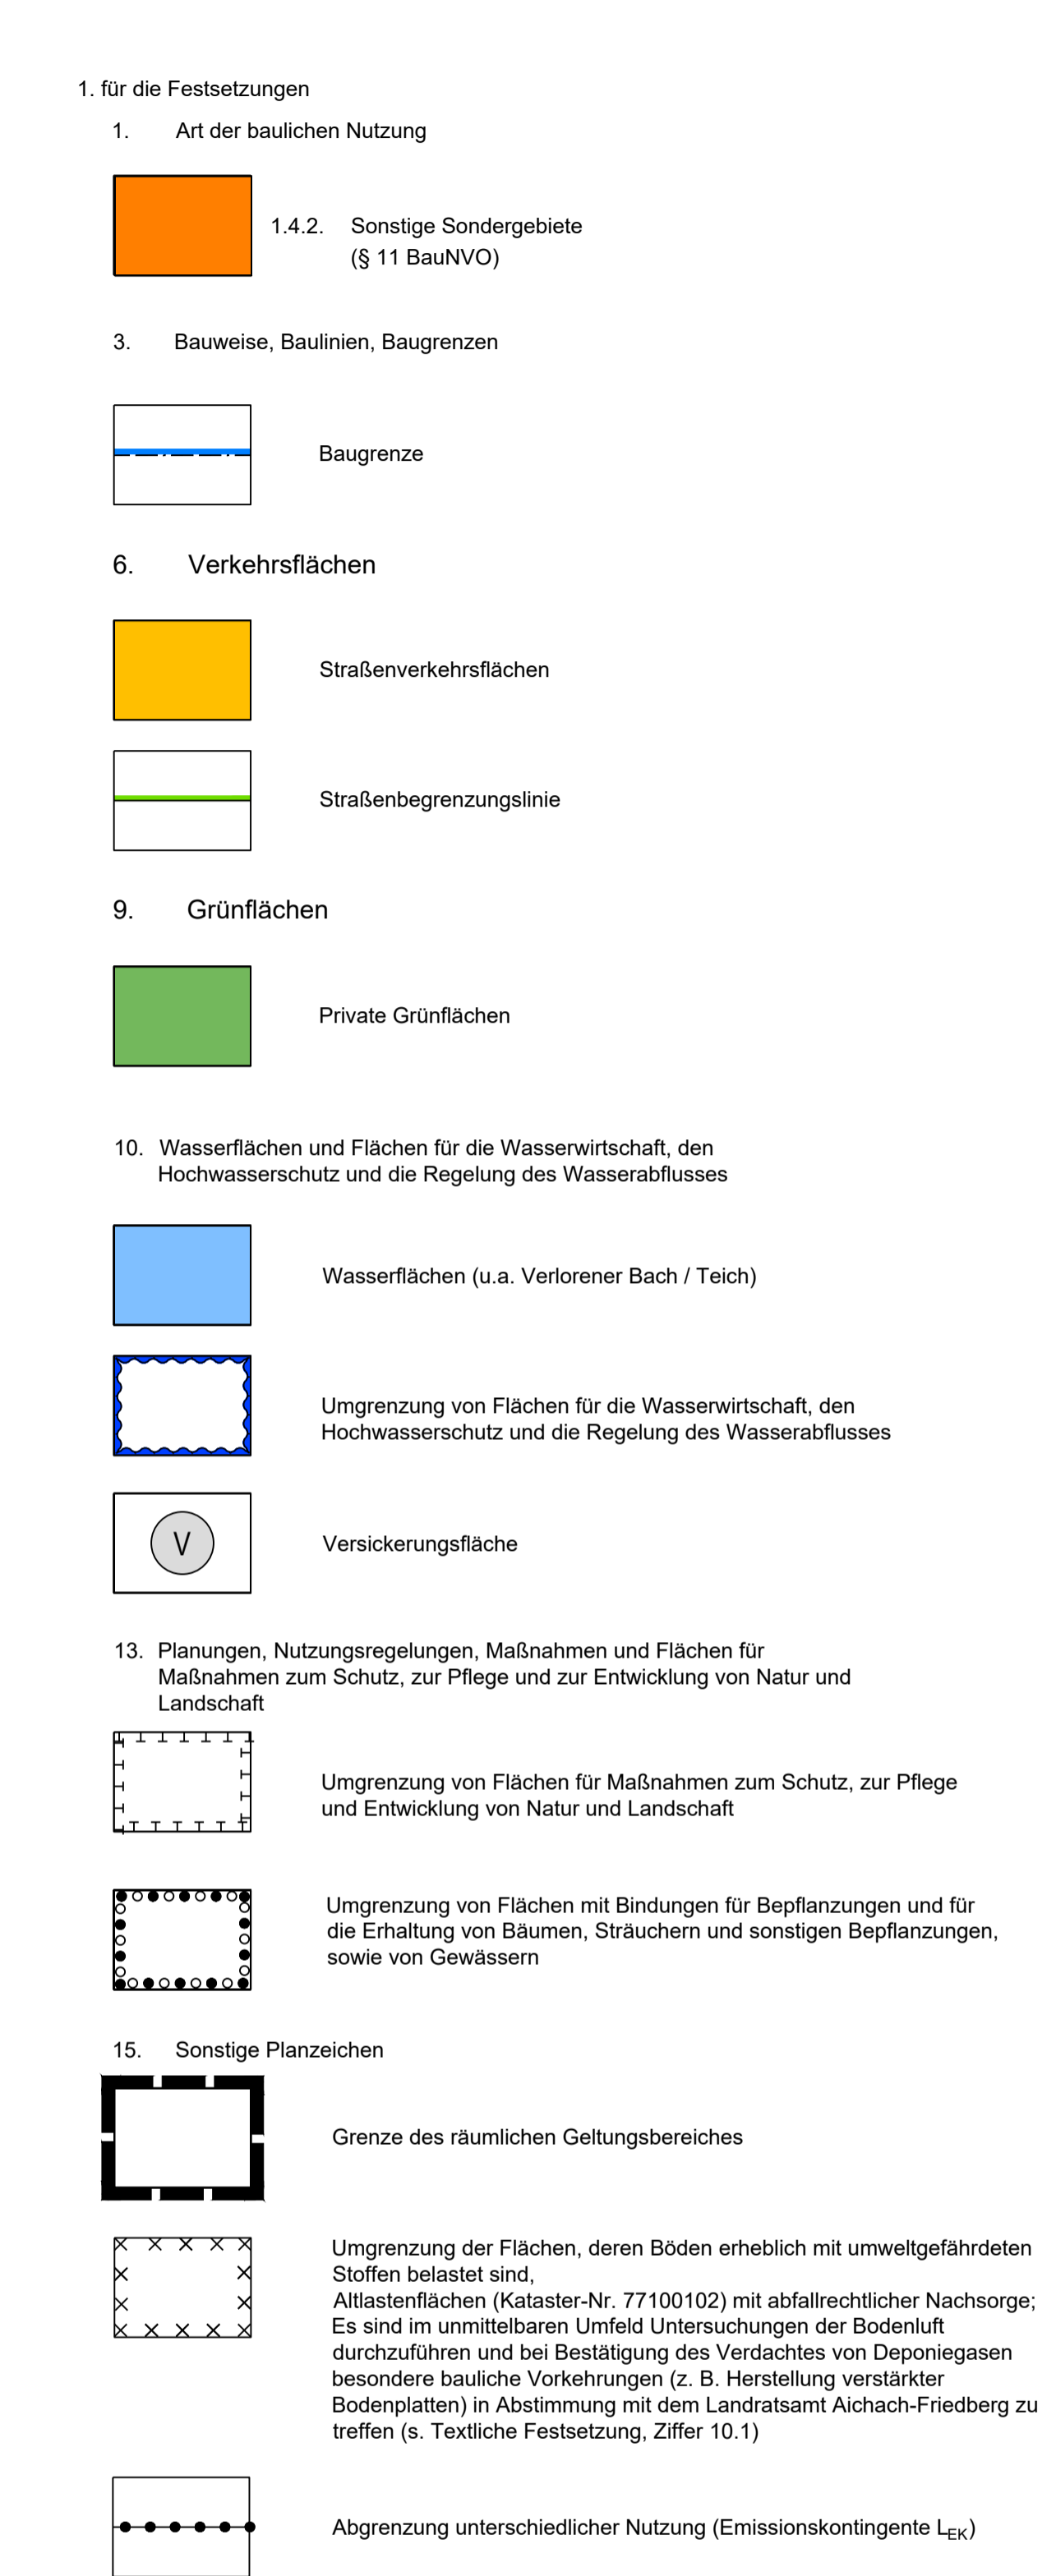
1. für die Festsetzungen

1. Art der baulichen Nutzung

1.4.2. Sonstige Sondergebiete (§ 11 BauNVO)

3. Bauweise, Baulinien, Baugrenzen

Baugrenze

6. Verkehrsflächen

Straßenverkehrsflächen

Straßenbegrenzungslinie

9. Grünflächen

Private Grünflächen

10. Wasserflächen und Flächen für die Wasserwirtschaft, den Hochwasserschutz und die Regelung des Wasserabflusses

Wasserflächen (u.a. Verlorener Bach / Teich)

Umgrenzung von Flächen für die Wasserwirtschaft, den Hochwasserschutz und die Regelung des Wasserabflusses

V

Versickerungsfläche

13. Planungen, Nutzungsregelungen, Maßnahmen und Flächen für Maßnahmen zum Schutz, zur Pflege und zur Entwicklung von Natur und Landschaft

Umgrenzung von Flächen für Maßnahmen zum Schutz, zur Pflege und Entwicklung von Natur und Landschaft

Umgrenzung von Flächen mit Bindungen für Bepflanzungen und für die Erhaltung von Bäumen, Sträuchern und sonstigen Bepflanzungen, sowie von Gewässern

15. Sonstige Planzeichen

Grenze des räumlichen Geltungsbereiches

Umgrenzung der Flächen, deren Böden erheblich mit umweltgefährdeten Stoffen belastet sind,
Altlastenflächen (Kataster-Nr. 77100102) mit abfallrechtlicher Nachsorge;
Es sind im unmittelbaren Umfeld Untersuchungen der Bodenluft durchzuführen und bei Bestätigung des Verdachtes von Deponiegasen besondere bauliche Vorkehrungen (z. B. Herstellung verstärkter Bodenplatten) in Abstimmung mit dem Landratsamt Aichach-Friedberg zu treffen (s. Textliche Festsetzung, Ziffer 10.1)

Abgrenzung unterschiedlicher Nutzung (Emissionskontingente $L_{EK}$)